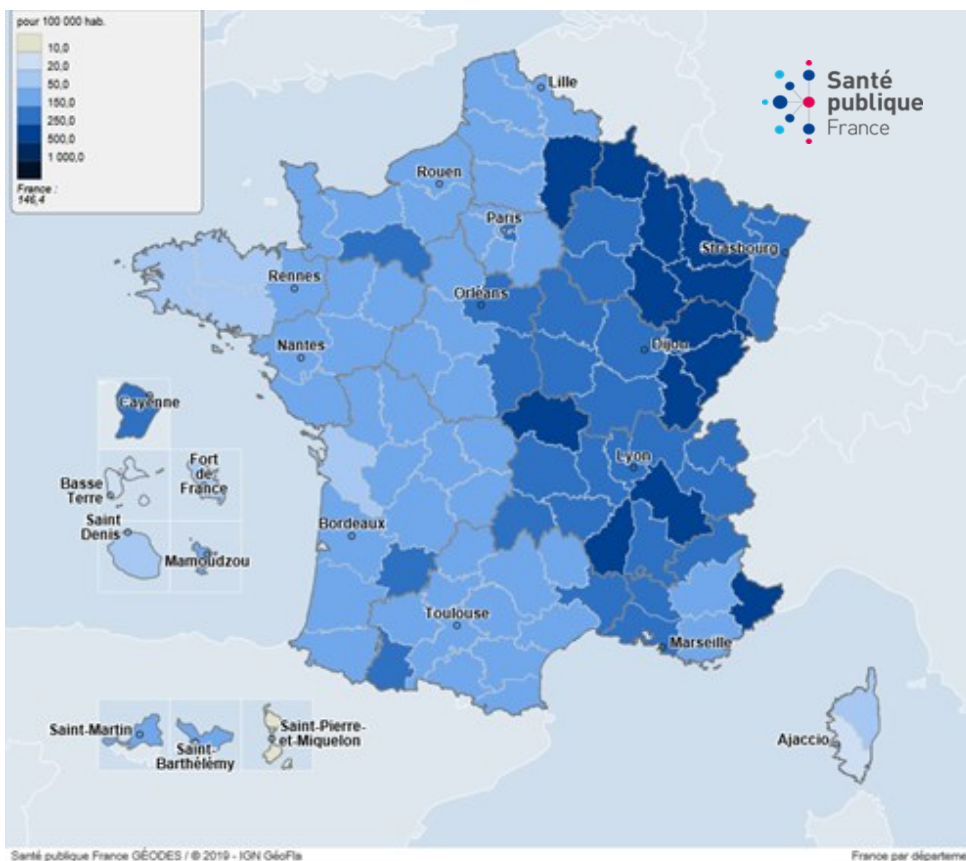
pour 100 000 hab.
10,0
20,0
50,0
150,0
250,0
500,0
1 000,0
France : 146,4

Santé publique France

Lille
Rouen
Paris
Strasbourg
Rennes
Orléans
Nantes
Dijon
Cayenne
Lyon
Basse Terre
Fort de France
Saint Denis
Mamoudzou
Bordeaux
Toulouse
Marseille
Saint-Martin
Saint-Barthélémy
Saint-Pierre-et-Miquelon
Ajaccio

Santé publique France GÉODES / © 2019 - IGN GéoFla
France par departeme